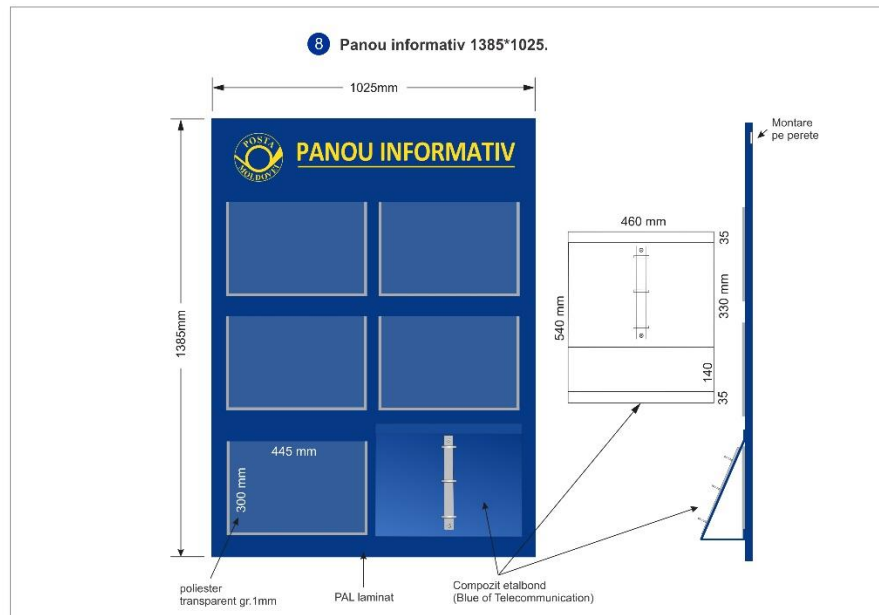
8 Panou informativ 1385*1025.

1025mm

1385mm

POȘTA MOLDOVEI

PANOU INFORMATIV

445 mm

300 mm

460 mm

540 mm

35

330 mm

140

35

Montare pe perete

poliester transparent gr.1mm

PAL laminat

Compozit etalbond (Blue of Telecommunication)